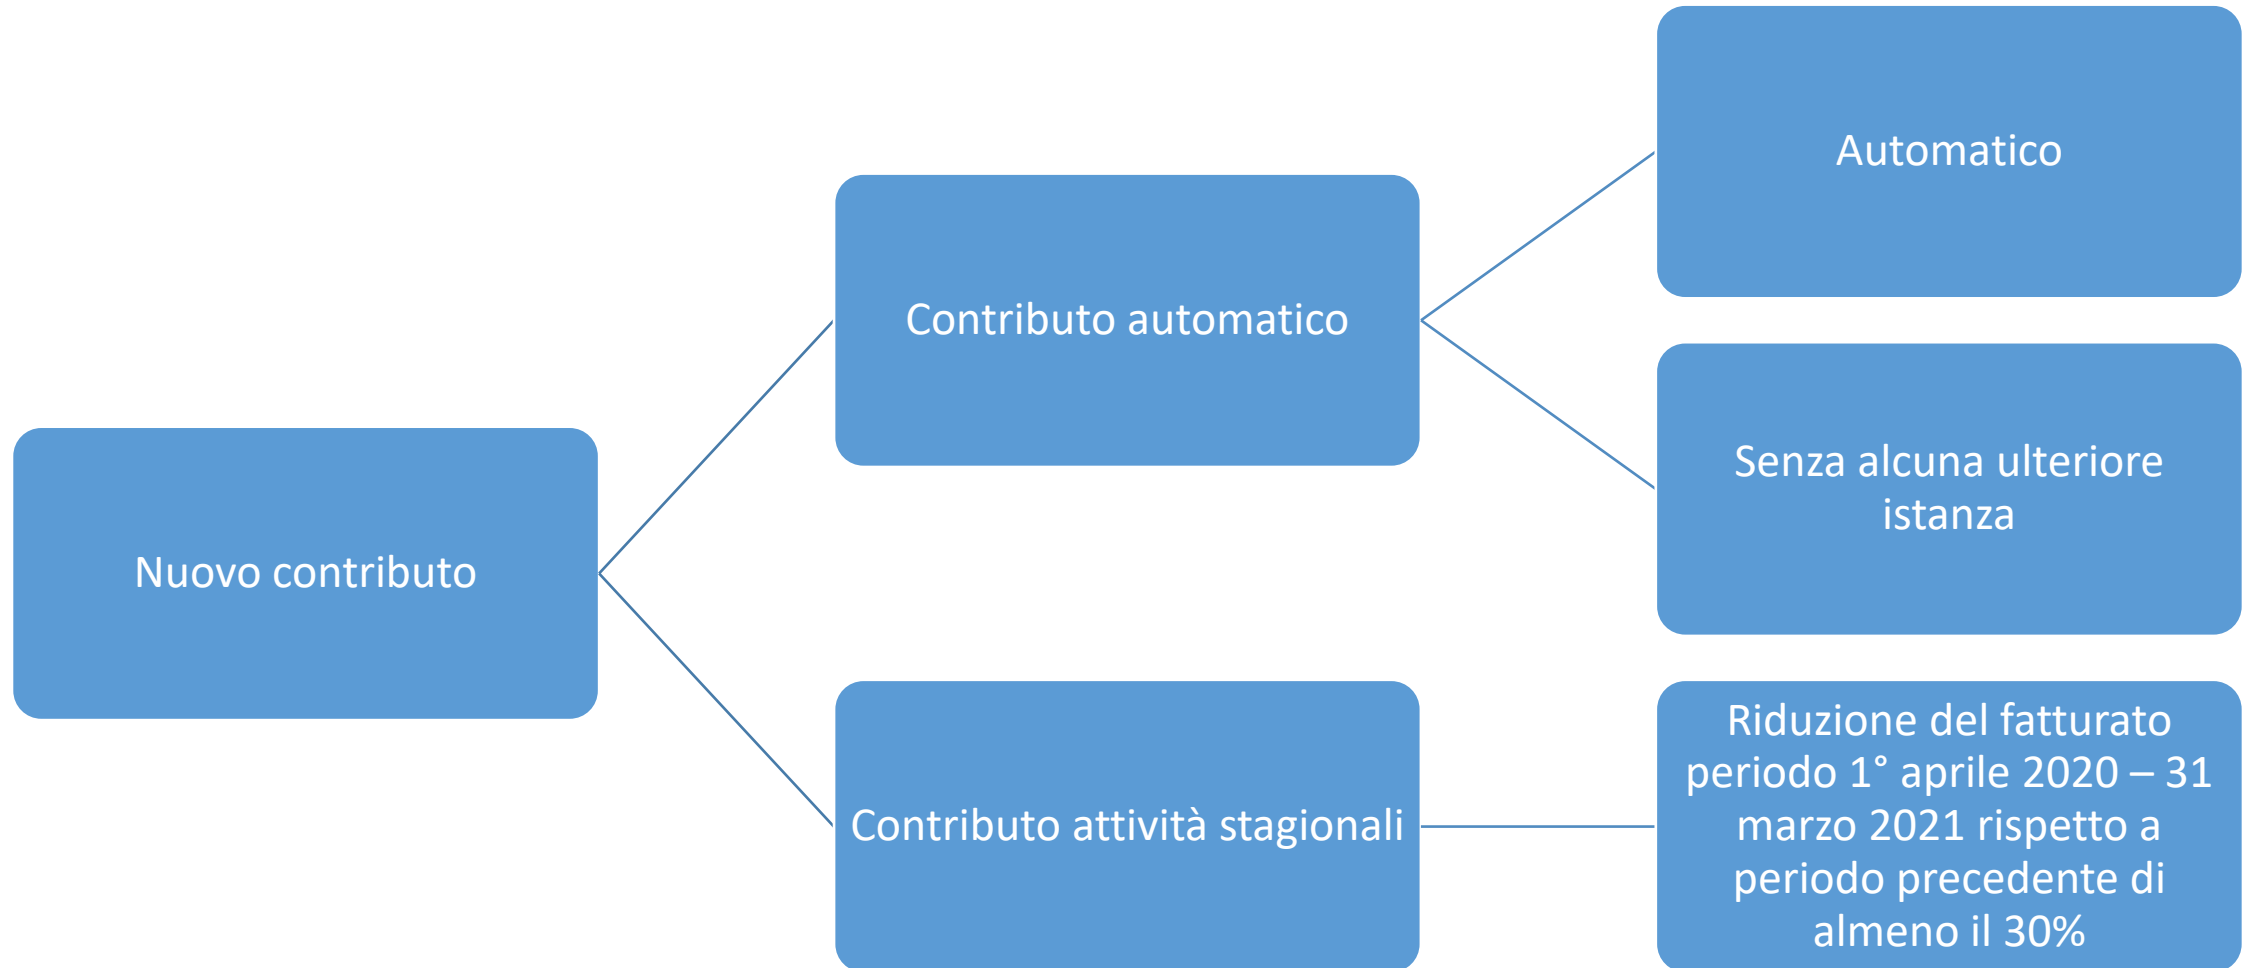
Nuovo contributo

Contributo automatico

Automatico

Senza alcuna ulteriore istanza

Contributo attività stagionali

Riduzione del fatturato periodo 1° aprile 2020 – 31 marzo 2021 rispetto a periodo precedente di almeno il 30%